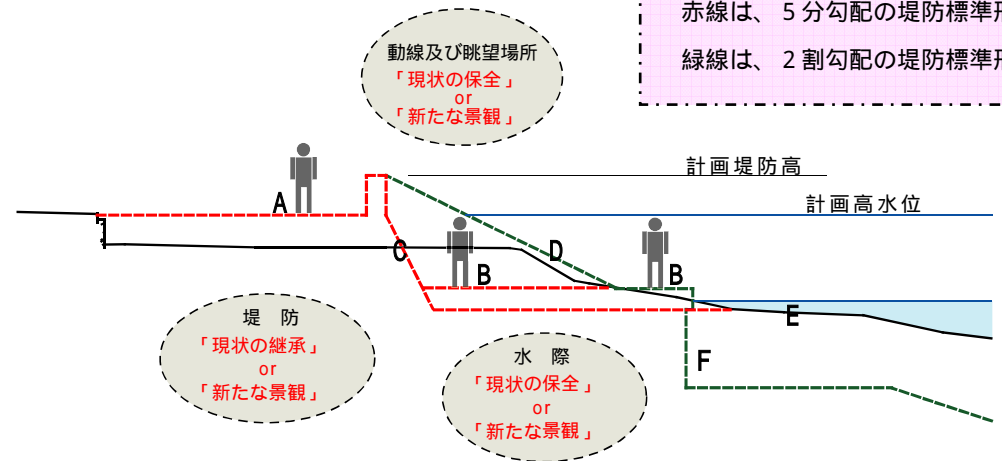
赤線は、５分勾配の堤防標準形

緑線は、２割勾配の堤防標準形

動線及び眺望場所
「現状の保全」
or
「新たな景観」

計画堤防高

計画高水位

A

C

D

B

B

E

F

堤　防
「現状の継承」
or
「新たな景観」

水　際
「現状の保全」
or
「新たな景観」